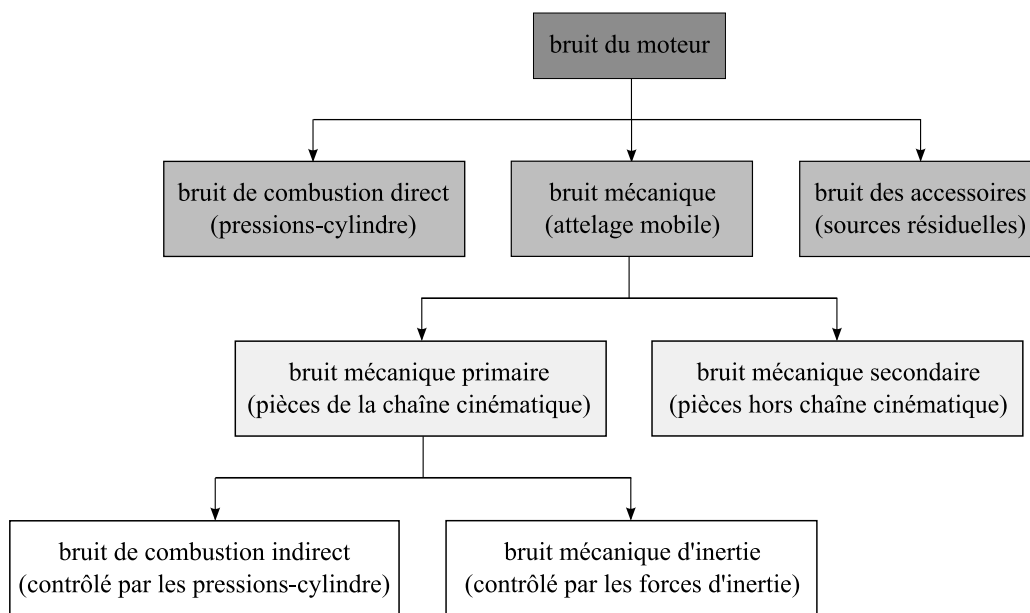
bruit du moteur

bruit de combustion direct
(pressions-cylindre)

bruit mécanique
(attelage mobile)

bruit des accessoires
(sources résiduelles)

bruit mécanique primaire
(pièces de la chaîne cinématique)

bruit mécanique secondaire
(pièces hors chaîne cinématique)

bruit de combustion indirect
(contrôlé par les pressions-cylindre)

bruit mécanique d'inertie
(contrôlé par les forces d'inertie)